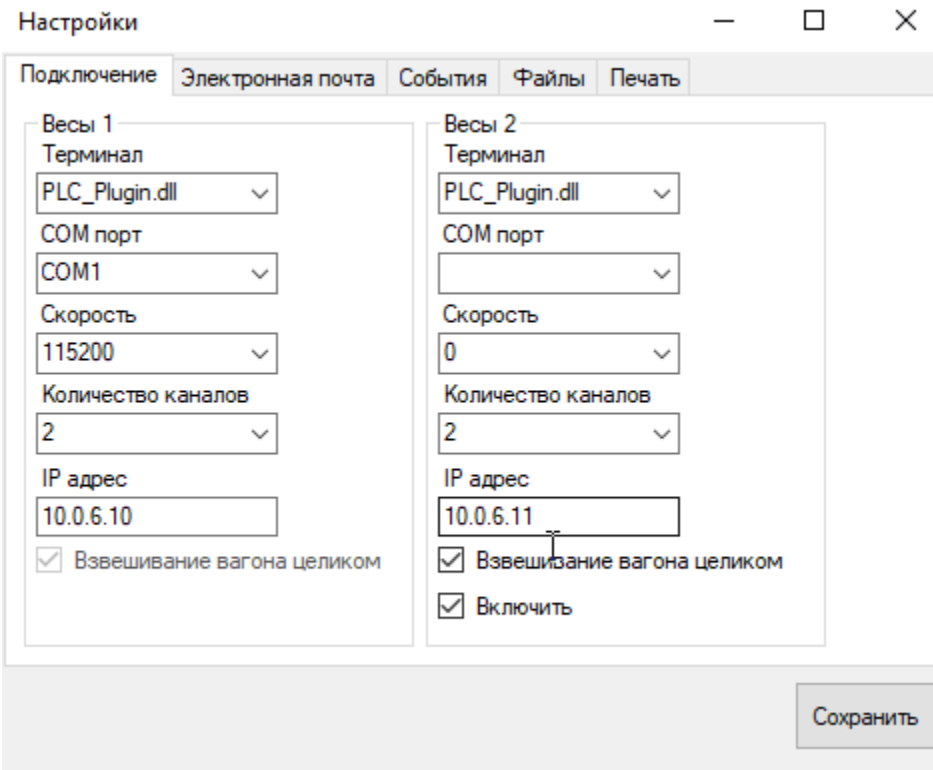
Настройки

Подключение | Электронная почта | События | Файлы | Печать

Весы 1
Терминал
PLC_Plugin.dll
COM порт
COM1
Скорость
115200
Количество каналов
2
IP адрес
10.0.6.10
Взвешивание вагона целиком

Весы 2
Терминал
PLC_Plugin.dll
COM порт

Скорость
0
Количество каналов
2
IP адрес
10.0.6.11
Взвешивание вагона целиком
Включить

Сохранить